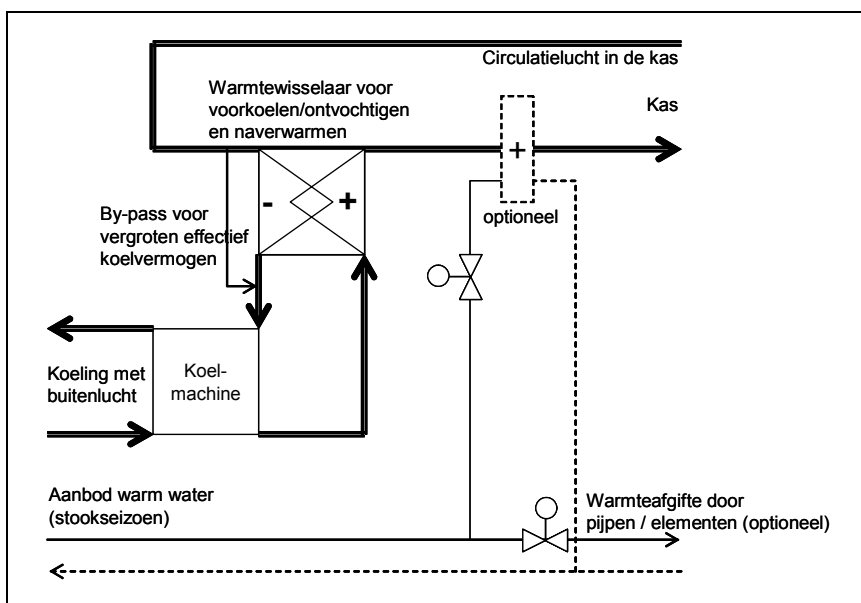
Circulatielucht in de kas

Warmtewisselaar voor voorkoelen/ontvochtigen en naverwarmen

Kas

+

-

+

By-pass voor vergroten effectief koelvermogen

optioneel

Koeling met buitenlucht

Koel-machine

Aanbod warm water (stookseizoen)

Warmteafgifte door pijpen / elementen (optioneel)